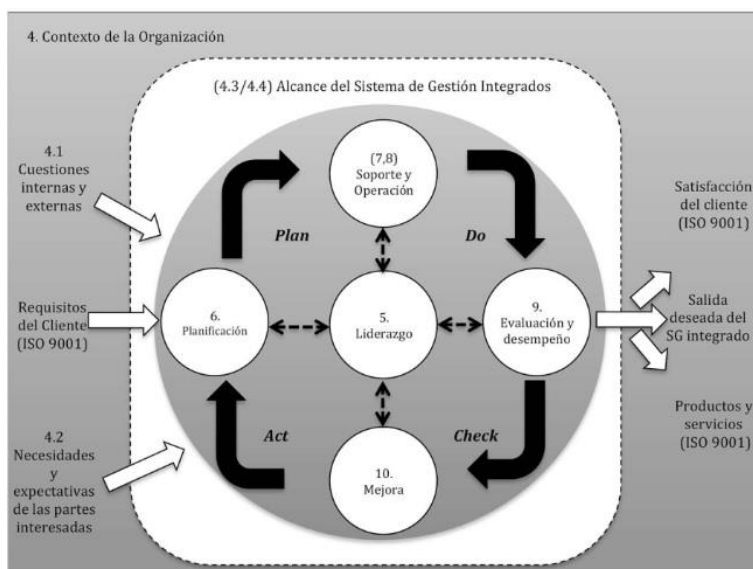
4. Contexto de la Organización

(4.3/4.4) Alcance del Sistema de Gestión Integrados

4.1 Cuestiones internas y externas

Requisitos del Cliente (ISO 9001)

4.2 Necesidades y expectativas de las partes interesadas

(7,8) Soporte y Operación

Plan

Do

6. Planificación

5. Liderazgo

9. Evaluación y desempeño

Act

Check

10. Mejora

Satisfacción del cliente (ISO 9001)

Salida deseada del SG integrado

Productos y servicios (ISO 9001)